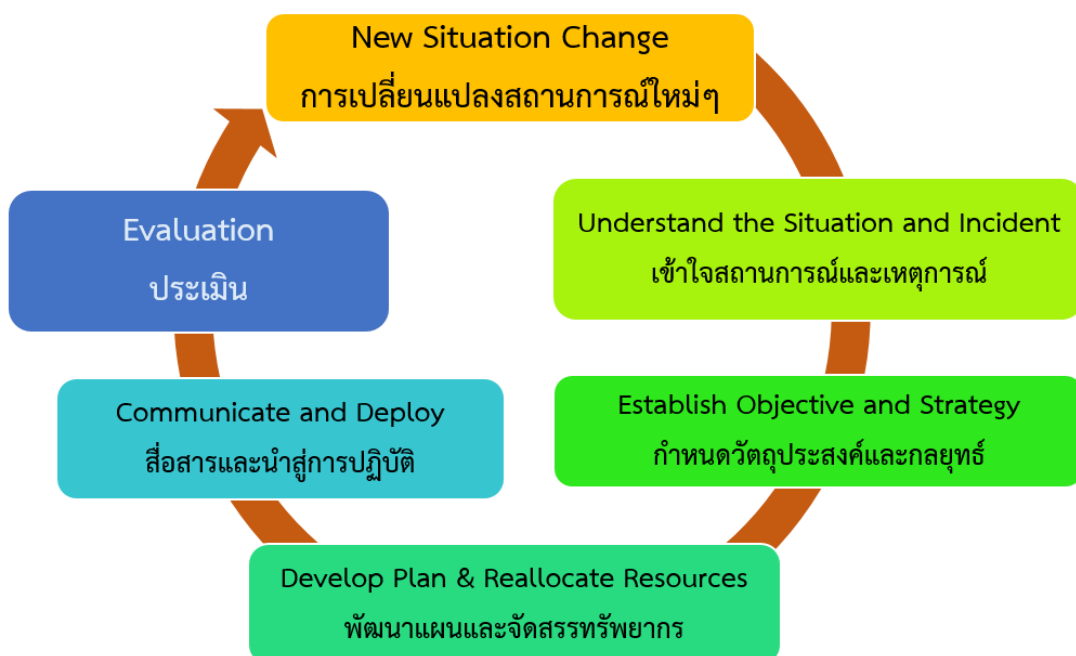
New Situation Change
การเปลี่ยนแปลงสถานการณ์ใหม่ๆ

Understand the Situation and Incident
เข้าใจสถานการณ์และเหตุการณ์

Establish Objective and Strategy
กำหนดวัตถุประสงค์และกลยุทธ์

Develop Plan & Reallocate Resources
พัฒนาแผนและจัดสรรทรัพยากร

Communicate and Deploy
สื่อสารและนำสู่การปฏิบัติ

Evaluation
ประเมิน